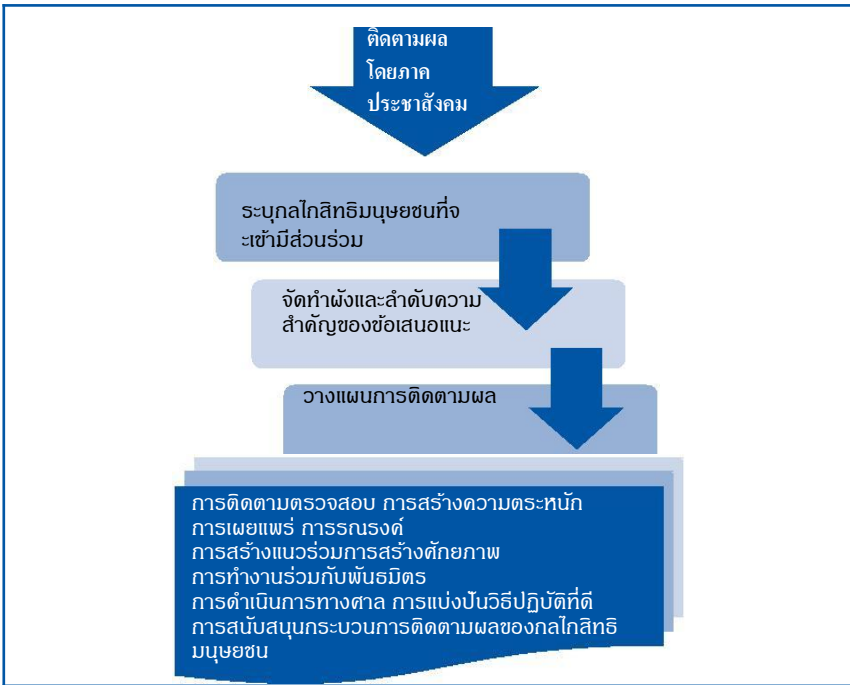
ติดตามผล
โดยภาค
ประชาสังคม

ระบุกลไกสิทธิมนุษยชนที่จะเข้ามีส่วนร่วม

จัดทำผังและลำดับความสำคัญของข้อเสนอแนะ

วางแผนการติดตามผล

การติดตามตรวจสอบ การสร้างความตระหนัก
การเผยแพร่ การรณรงค์
การสร้างแนวร่วมการสร้างศักยภาพ
การทำงานร่วมกับพันธมิตร
การดำเนินการทางศาล การแบ่งปันวิธีปฏิบัติที่ดี
การสนับสนุนกระบวนการติดตามผลของกลไกสิทธิมนุษยชน